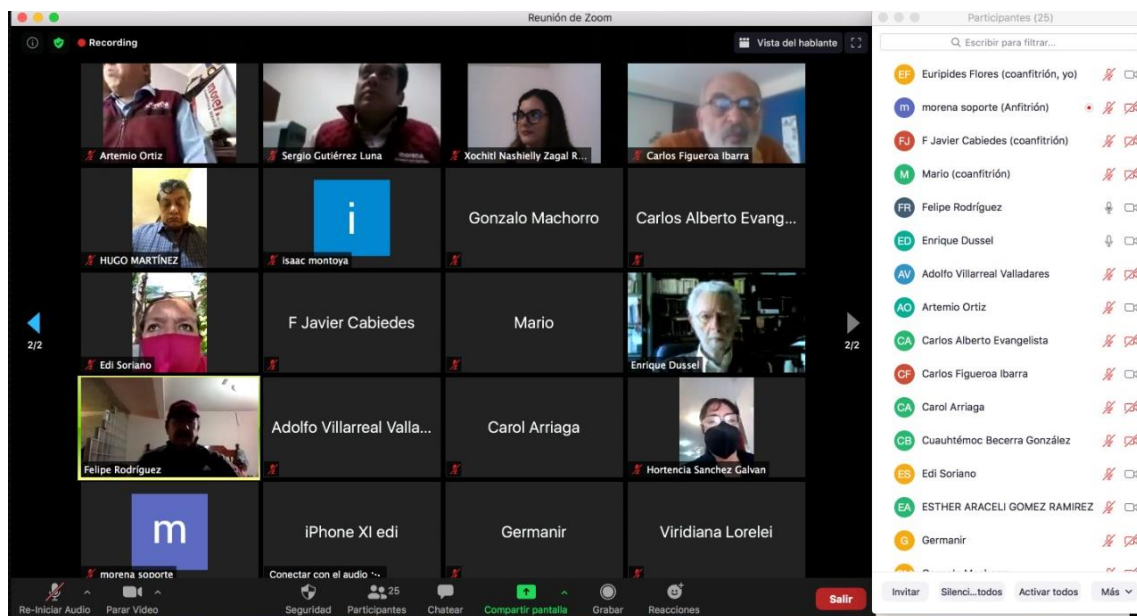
Reunión de Zoom

Recording

Vista del hablante

Artemio Ortiz
Sergio Gutiérrez Luna
Xochitl Nashielly Zagal R...
Carlos Figueroa Ibarra
HUGO MARTÍNEZ
isaac montoya
Gonzalo Machorro
Carlos Alberto Evang...
Edi Soriano
F Javier Cabiedes
Mario
Enrique Dussel
Felipe Rodríguez
Adolfo Villarreal Valla...
Carol Arriaga
Hortencia Sanchez Galvan
morena soporte
iPhone XI edi
Germanir
Viridiana Lorelei
Conectar con el audio

2/2
2/2

Re-Iniciar Audio
Parar Video
Seguridad
25
Participantes
Chatear
Compartir pantalla
Grabar
Reacciones
Salir

Participantes (25)
Escribir para filtrar...
EF Eurípides Flores (coanfitrión, yo)
m morena soporte (Anfitrión)
FJ F Javier Cabiedes (coanfitrión)
M Mario (coanfitrión)
FR Felipe Rodríguez
ED Enrique Dussel
AV Adolfo Villarreal Valladares
AO Artemio Ortiz
CA Carlos Alberto Evangelista
CF Carlos Figueroa Ibarra
CA Carol Arriaga
CB Cuauhtémoc Becerra González
ES Edi Soriano
EA ESTHER ARACELI GOMEZ RAMIREZ
G Germanir
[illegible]

Invitar
Silenci...todos
Activar todos
Más